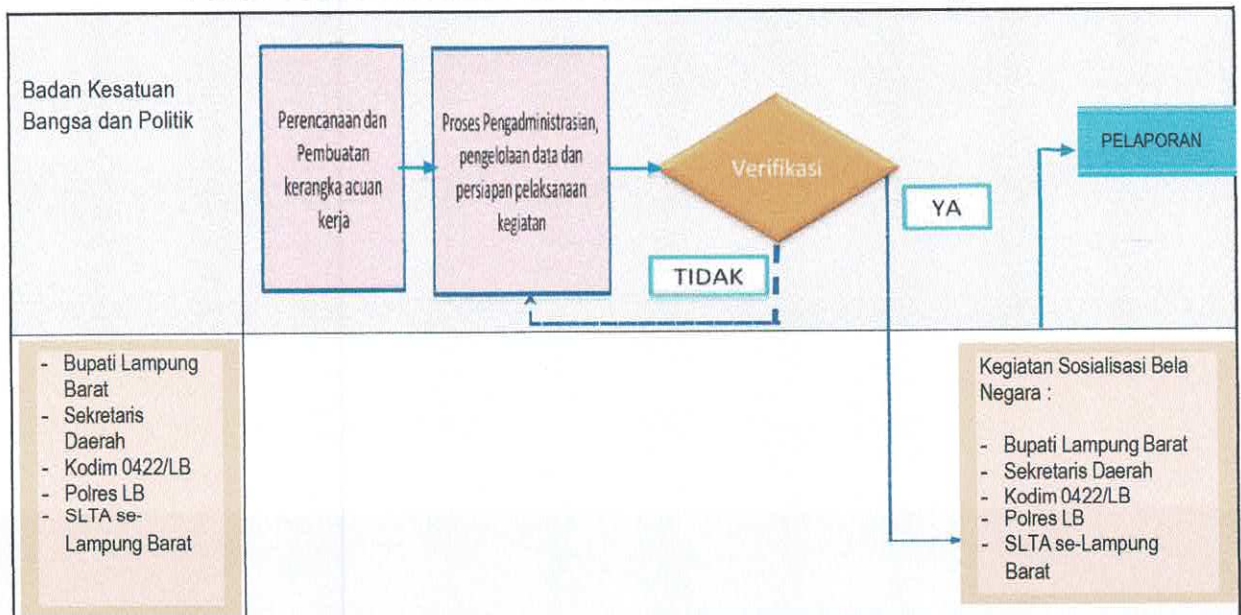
Badan Kesatuan Bangsa dan Politik

Perencanaan dan Pembuatan kerangka acuan kerja

Proses Pengadministrasian, pengelolaan data dan persiapan pelaksanaan kegiatan

Verifikasi

YA

TIDAK

PELAPORAN

- Bupati Lampung Barat
- Sekretaris Daerah
- Kodim 0422/LB
- Polres LB
- SLTA se-Lampung Barat

Kegiatan Sosialisasi Bela Negara :

- Bupati Lampung Barat
- Sekretaris Daerah
- Kodim 0422/LB
- Polres LB
- SLTA se-Lampung Barat